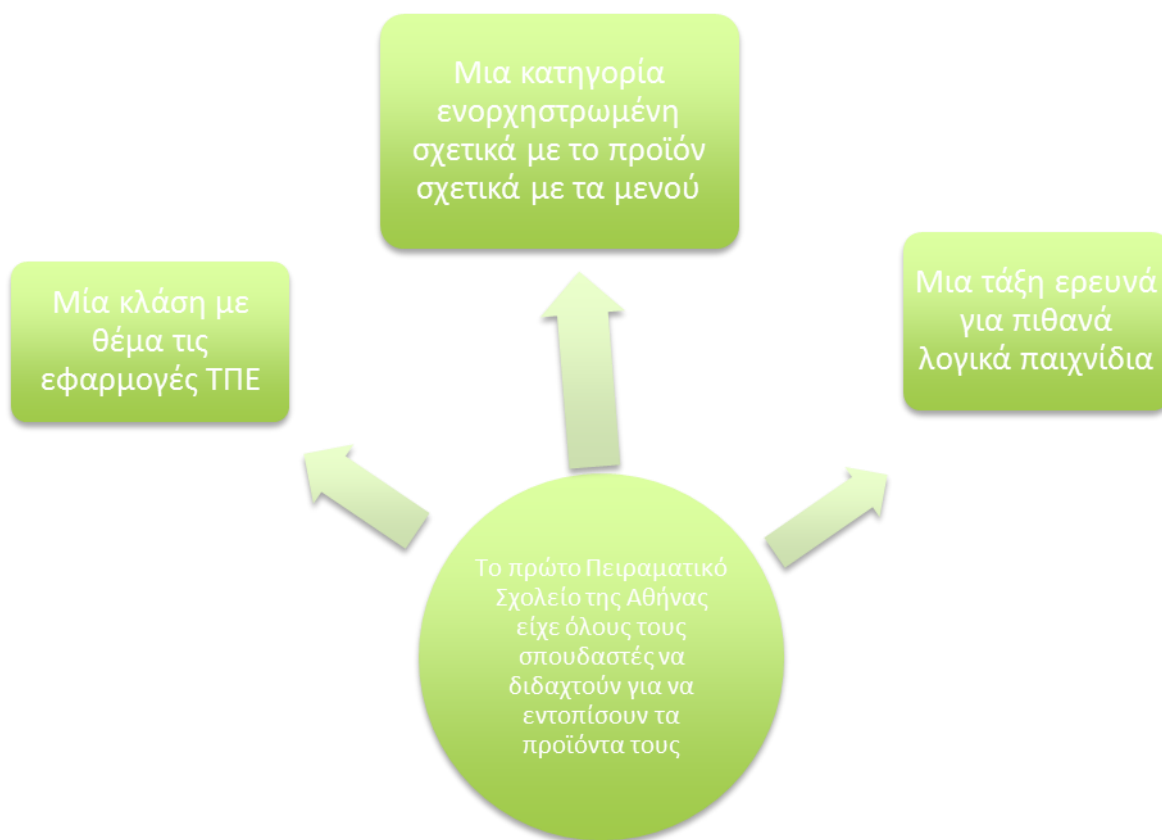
Μια κατηγορία ενορχηστρωμένη σχετικά με το προϊόν σχετικά με τα μενού

Μία κλάση με θέμα τις εφαρμογές ΤΠΕ

Μια τάξη ερευνά για πιθανά λογικά παιχνίδια

Το πρώτο Πειραματικό Σχολείο της Αθήνας είχε όλους τους σπουδαστές να διδαχτούν για να εντοπίσουν τα προϊόντα τους